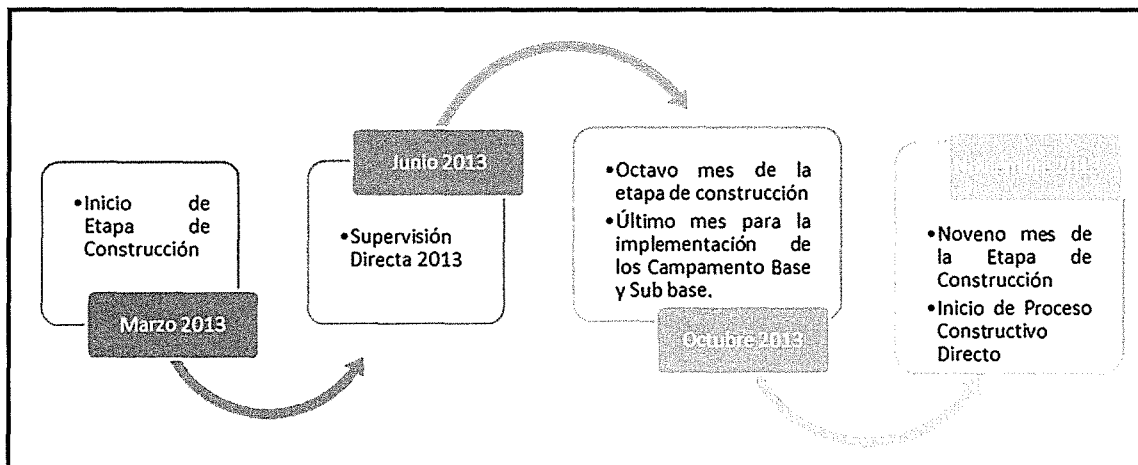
•Inicio de Etapa de Construcción

Marzo 2013

Junio 2013

•Supervisión Directa 2013

•Octavo mes de la etapa de construcción

•Último mes para la implementación de los Campamento Base y Sub base.

Octubre 2013

Noviembre 2013

•Noveno mes de la Etapa de Construcción

•Inicio de Proceso Constructivo Directo